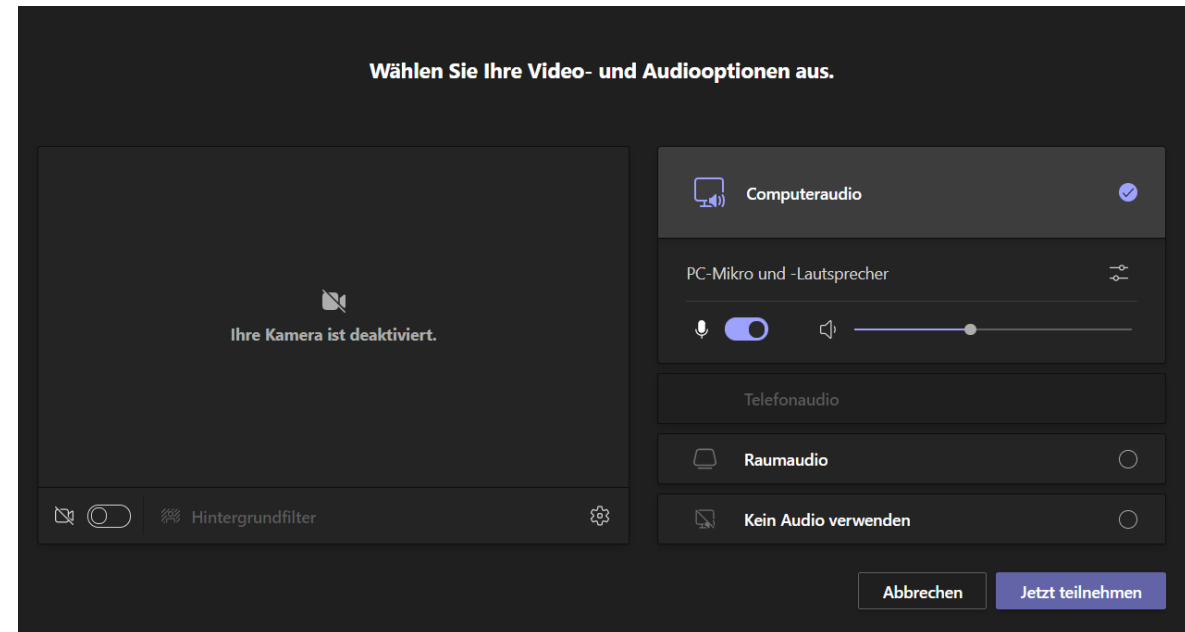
Wählen Sie Ihre Video- und Audiooptionen aus.

Ihre Kamera ist deaktiviert.

Hintergrundfilter

Computeraudio

PC-Mikro und -Lautsprecher

Telefonaudio

Raumaudio

Kein Audio verwenden

Abbrechen

Jetzt teilnehmen